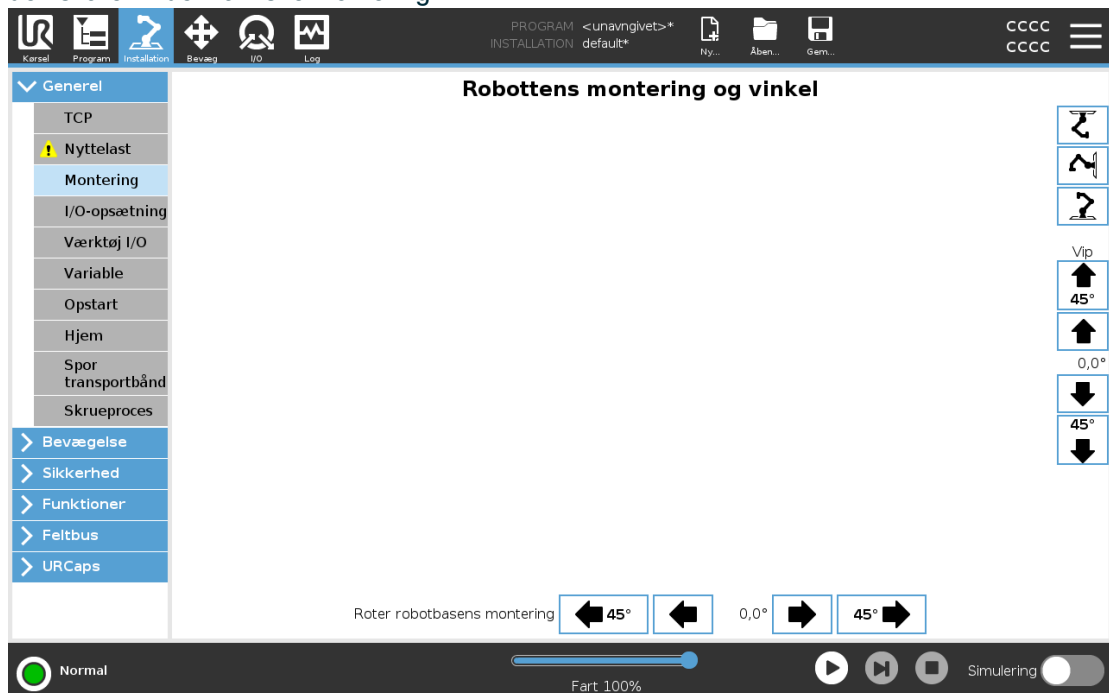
Kørsel Program Installation Bevæg I/O Log

PROGRAM <unavngivet>*
INSTALLATION default*

Ny... Åben... Gem...

CCCC
CCCC

Generel
TCP
Nyttelast
Montering
I/O-opsætning
Værktøj I/O
Variable
Opstart
Hjem
Spor transportbånd
Skrueproces
Bevægelse
Sikkerhed
Funktioner
Feltbus
URCaps

Robottens montering og vinkel

Vip
45°
0,0°
45°

Roter robotbasens montering 45° 0,0° 45°

Normal
Fart 100%
Simulering